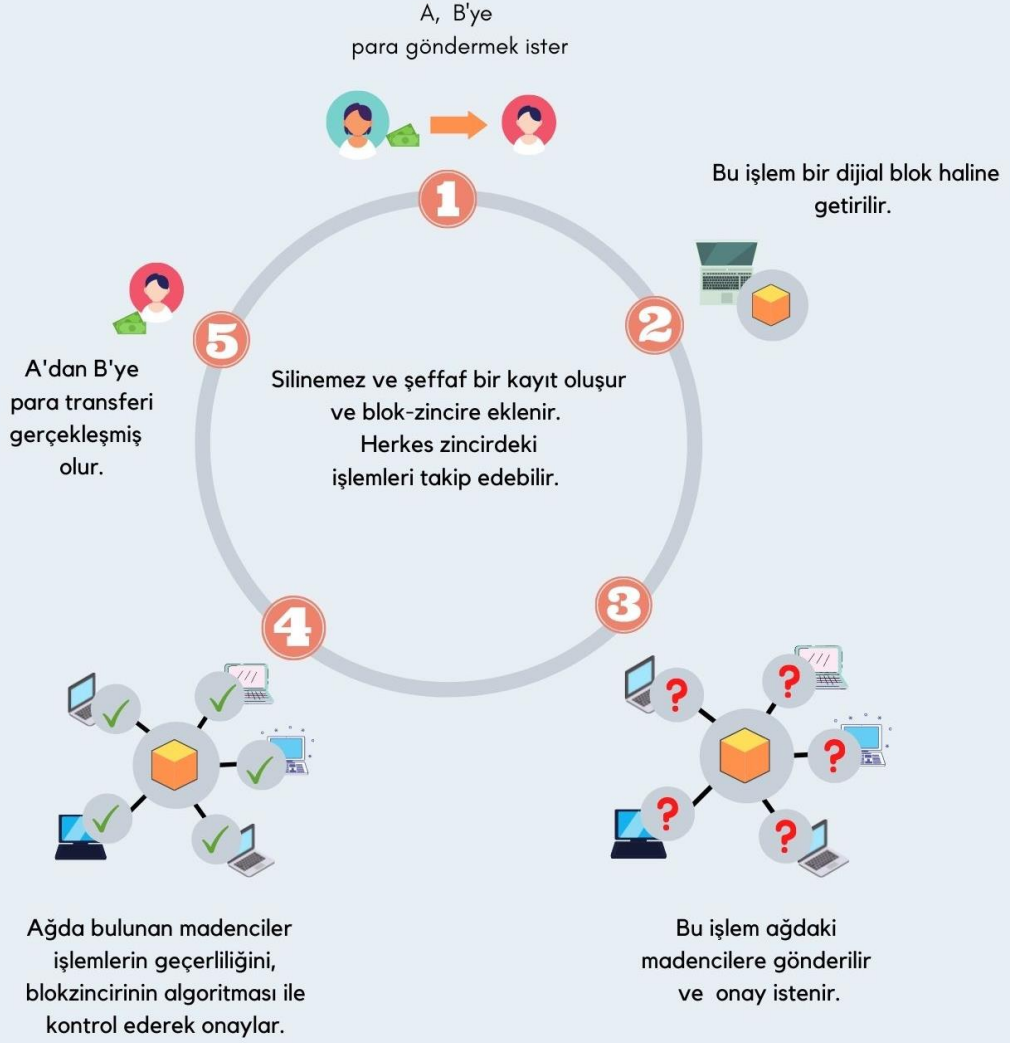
A, B'ye para göndermek ister

1

Bu işlem bir dijial blok haline getirilir.

2

5

A'dan B'ye para transferi gerçekleşmiş olur.

Silinemez ve şeffaf bir kayıt oluşur ve blok-zincire eklenir. Herkes zincirdeki işlemleri takip edebilir.

3

4

Ağda bulunan madenciler işlemlerin geçerliliğini, blokzincirinin algoritması ile kontrol ederek onaylar.

Bu işlem ağdaki madencilere gönderilir ve onay istenir.